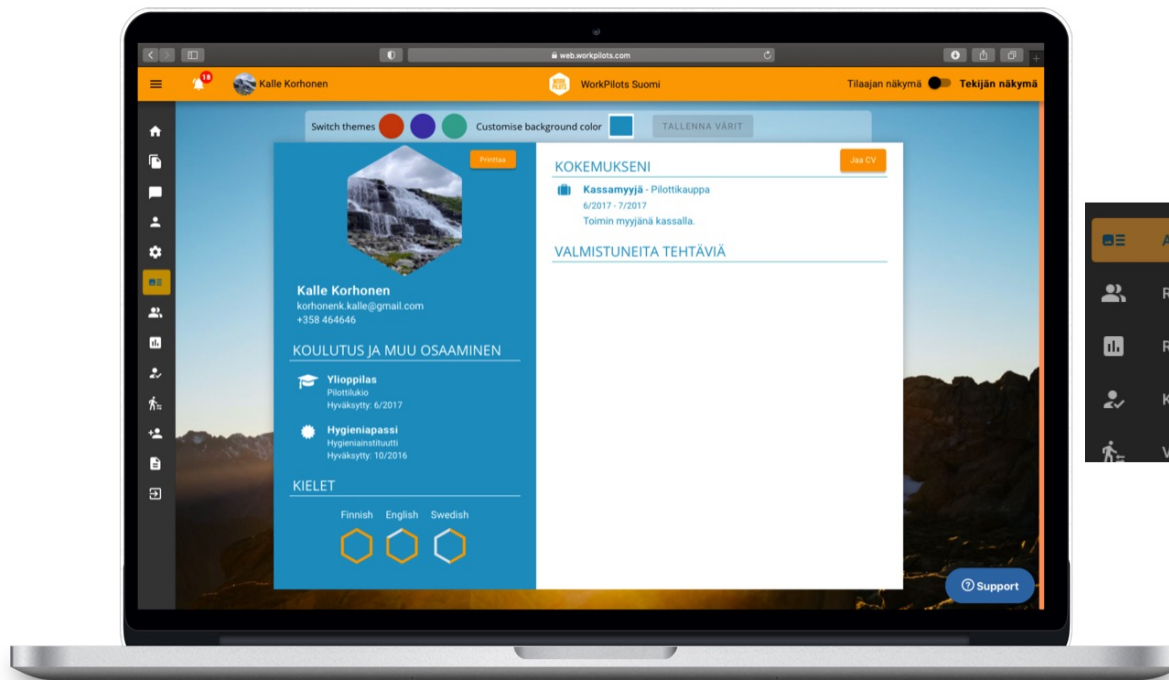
web.workpilots.com

18 Kalle Korhonen

WorkPilots Suomi

Tilaajan näkymä Tekijän näkymä

Switch themes Customise background color TALLENNA VÄRIT

Printtaa

Kalle Korhonen
korhonenk.kalle@gmail.com
+358 464646

KOULUTUS JA MUU OSAAMINEN

Ylioppilas
Pilottilukio
Hyväksytty: 6/2017

Hygieniapassi
Hygieniainstituutti
Hyväksytty: 10/2016

KIELET

Finnish English Swedish

KOKEMUKSENI

Jaa CV

Kassamyyjä - Pilottikauppa
6/2017 - 7/2017
Toimin myyjänä kassalla.

VALMISTUNEITA TEHTÄVIÄ

Support

A
R
R
K
V